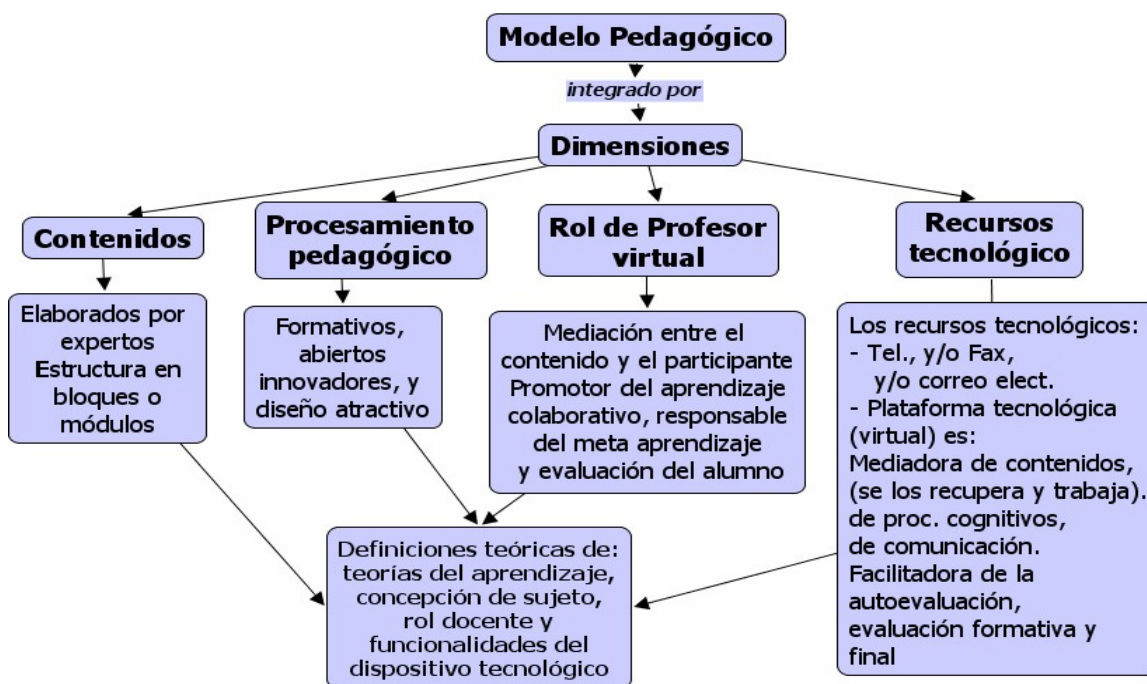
Modelo Pedagógico

integrado por

Dimensiones

Contenidos

Elaborados por expertos
Estructura en bloques o módulos

Procesamiento pedagógico

Formativos, abiertos innovadores, y diseño atractivo

Rol de Profesor virtual

Mediación entre el contenido y el participante
Promotor del aprendizaje colaborativo, responsable del meta aprendizaje y evaluación del alumno

Recursos tecnológico

Los recursos tecnológicos:
- Tel., y/o Fax, y/o correo elect.
- Plataforma tecnológica (virtual) es:
Mediadora de contenidos, (se los recupera y trabaja). de proc. cognitivos, de comunicación.
Facilitadora de la autoevaluación, evaluación formativa y final

Definiciones teóricas de: teorías del aprendizaje, concepción de sujeto, rol docente y funcionalidades del dispositivo tecnológico